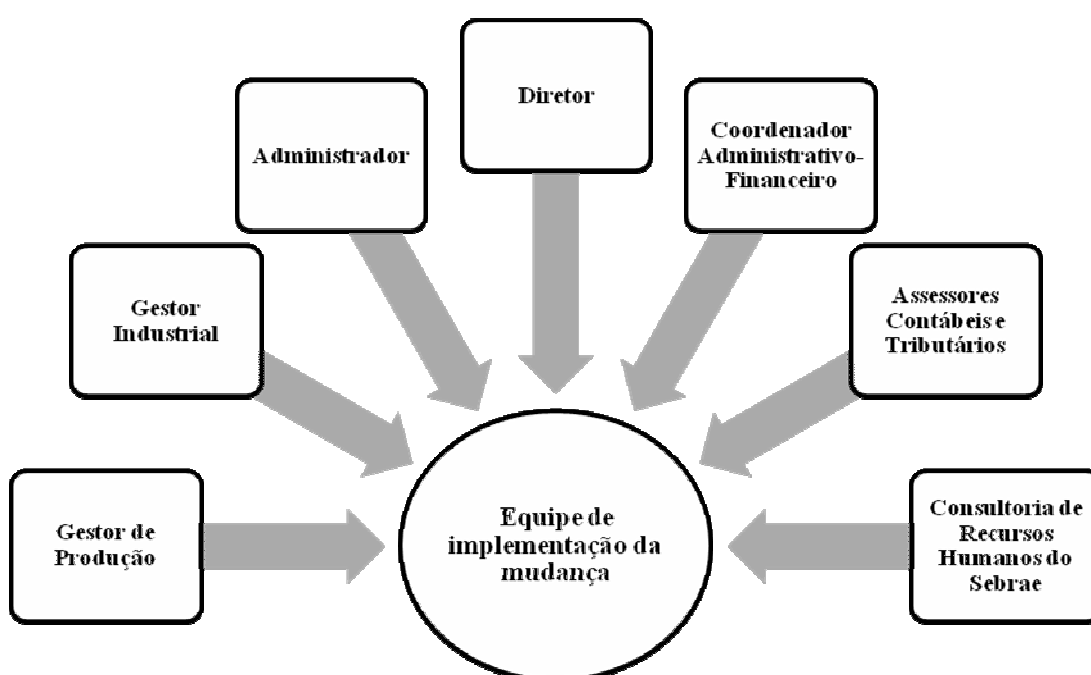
Diretor

Administrador

Coordenador Administrativo-Financeiro

Gestor Industrial

Assessores Contábeis e Tributários

Gestor de Produção

Equipe de implementação da mudança

Consultoria de Recursos Humanos do Sebrae